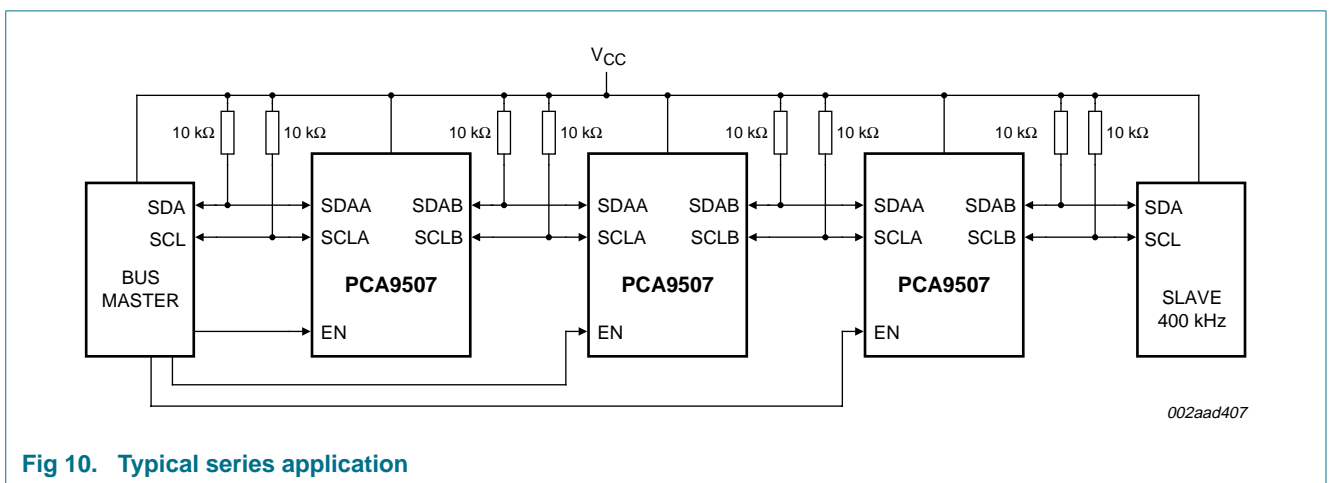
$V_{CC}$

10 kΩ 10 kΩ 10 kΩ 10 kΩ 10 kΩ 10 kΩ 10 kΩ 10 kΩ

SDA
SCL
BUS MASTER

SDAA SDAB
SCLA SCLB
PCA9507
EN

SDAA SDAB
SCLA SCLB
PCA9507
EN

SDAA SDAB
SCLA SCLB
PCA9507
EN

SDA
SCL
SLAVE 400 kHz

002aad407

Fig 10. Typical series application